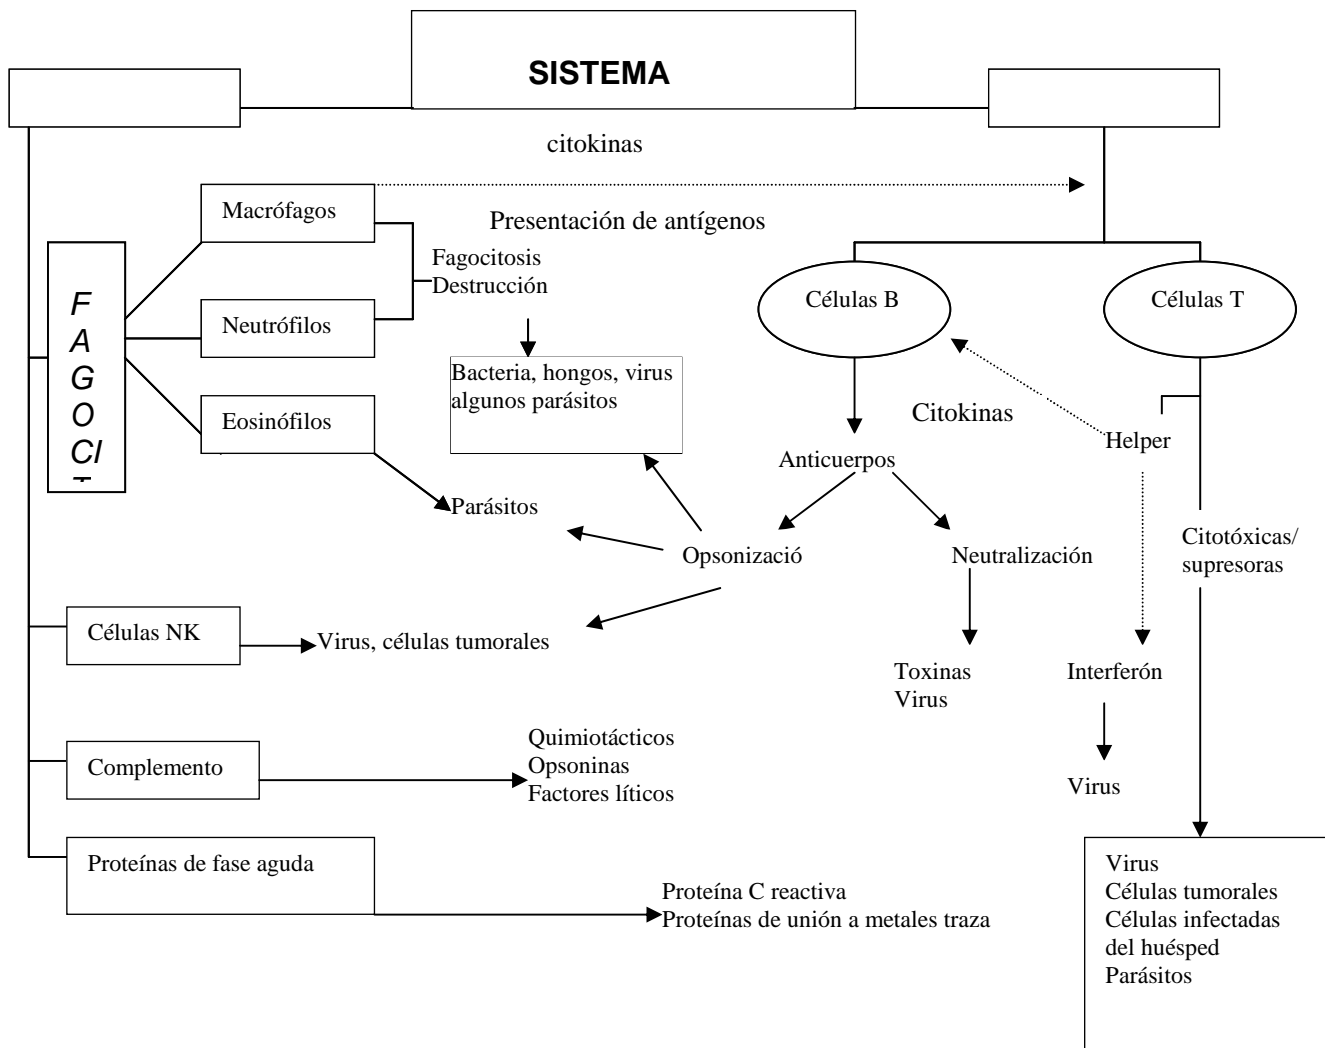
SISTEMA

citokinas

Macrófagos

Presentación de antígenos

Fagocitosis
Destrucción

F
A
G
O
CI
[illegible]

Neutrófilos

Eosinófilos

Bacteria, hongos, virus algunos parásitos

Células B

Células T

Citokinas

Helper

Anticuerpos

Parásitos

Opsonizació

Neutralización

Citotóxicas/ supresoras

Células NK

Virus, células tumorales

Toxinas
Virus

Interferón

Complemento

Quimiotácticos
Opsoninas
Factores líticos

Virus

Proteínas de fase aguda

Proteína C reactiva
Proteínas de unión a metales traza

Virus
Células tumorales
Células infectadas del huésped
Parásitos